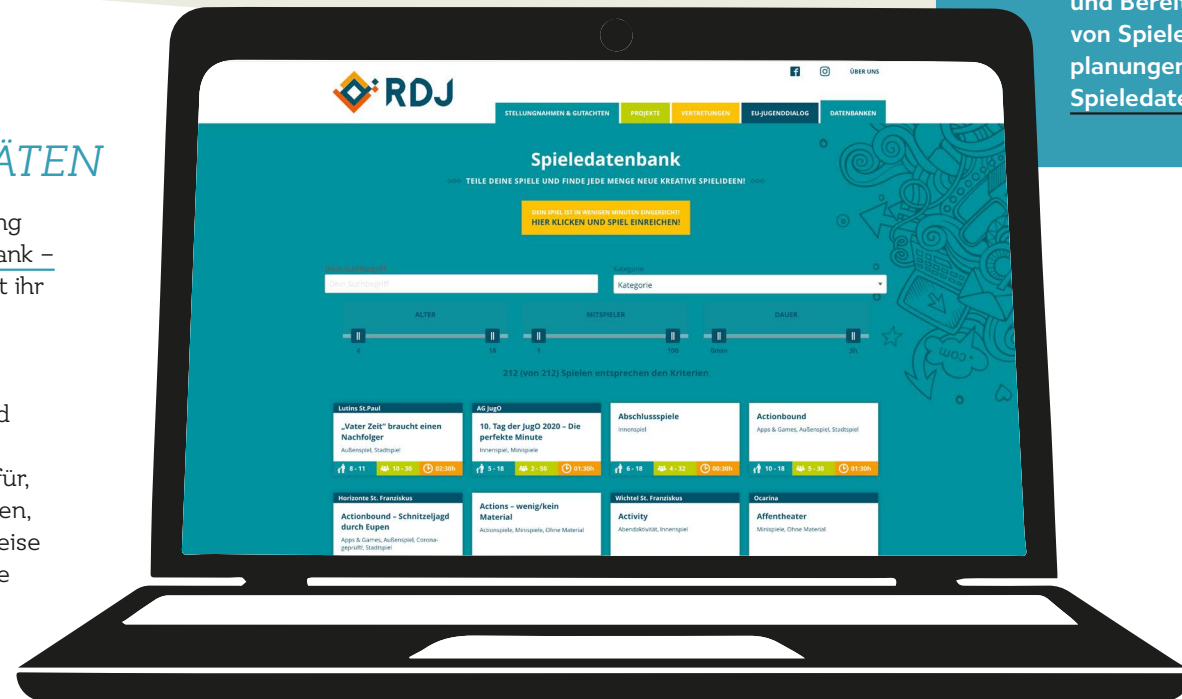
ÄTEN

ng
ank –
t ihr

d

ür,
en,
eise
e

und Berei
von Spiele
planunger
Spieledate

RDJ

ÜBER UNS

STELLUNGNAHMEN & GUTACHTEN | PROJEKTE | VERTRETUNGEN | EU-JUGENDDIALOG | DATENBANKEN

Spieledatenbank

TEILE DEINE SPIELE UND FINDE JEDE MENGE NEUE KREATIVE SPIELIDEEN!

DEIN SPIEL IST IN WENIGEN MINUTEN EINGEREICHT!
HIER KLICKEN UND SPIEL EINREICHEN!

Dein Suchbegriff
Dein Suchbegriff

Kategorie
Kategorie

ALTER
6
18

MITSPIELER
1
100

DAUER
0min
3h

212 (von 212) Spielen entsprechen den Kriterien

Lutins St.Paul
„Vater Zeit" braucht einen Nachfolger
Außenspiel, Stadtspiel
8 - 11 | 10 - 30 | 02:30h

AG JugO
10. Tag der JugO 2020 – Die perfekte Minute
Innenspiel, Minispiele
5 - 18 | 2 - 50 | 01:30h

Abschlussspiele
Innenspiel
6 - 18 | 4 - 32 | 00:30h

Actionbound
Apps & Games, Außenspiel, Stadtspiel
10 - 18 | 5 - 30 | 01:30h

Horizonte St. Franziskus
Actionbound – Schnitzeljagd durch Eupen
Apps & Games, Außenspiel, Corona-geprüft, Stadtspiel

Actions – wenig/kein Material
Actionspiele, Minispiele, Ohne Material

Wichtel St. Franziskus
Activity
Abendaktivität, Innenspiel

Ocarina
Affentheater
Minispiele, Ohne Material